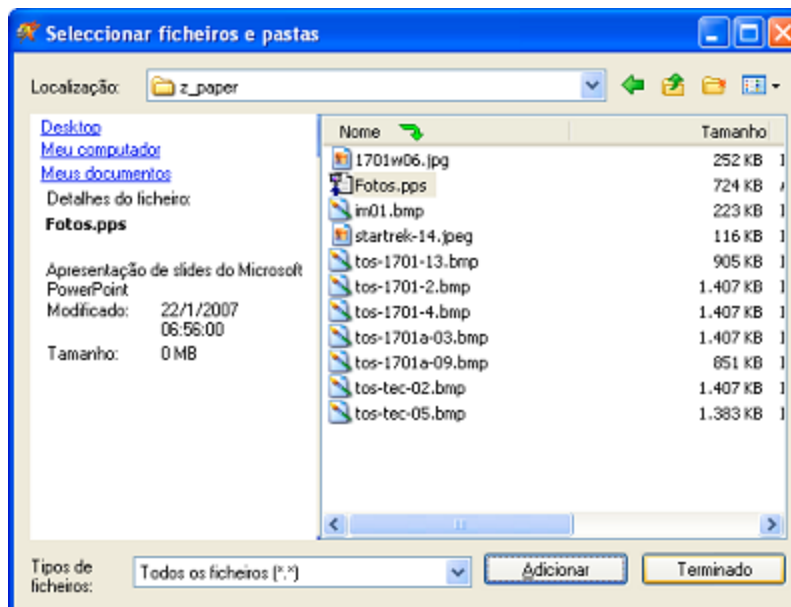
Seleccionar ficheiros e pastas

Localização: z_paper

Desktop
Meu computador
Meus documentos
Detalhes do ficheiro:
Fotos.pps

Apresentação de slides do Microsoft PowerPoint
Modificado: 22/1/2007 06:56:00
Tamanho: 0 MB

| Nome | Tamanho |
|---|---|
| 1701w06.jpg | 252 KB |
| Fotos.pps | 724 KB |
| im01.bmp | 223 KB |
| startrek-14.jpeg | 116 KB |
| tos-1701-13.bmp | 905 KB |
| tos-1701-2.bmp | 1.407 KB |
| tos-1701-4.bmp | 1.407 KB |
| tos-1701a-03.bmp | 1.407 KB |
| tos-1701a-09.bmp | 851 KB |
| tos-tec-02.bmp | 1.407 KB |
| tos-tec-05.bmp | 1.383 KB |

Tipos de ficheiros: Todos os ficheiros (*.*)

Adicionar
Terminado